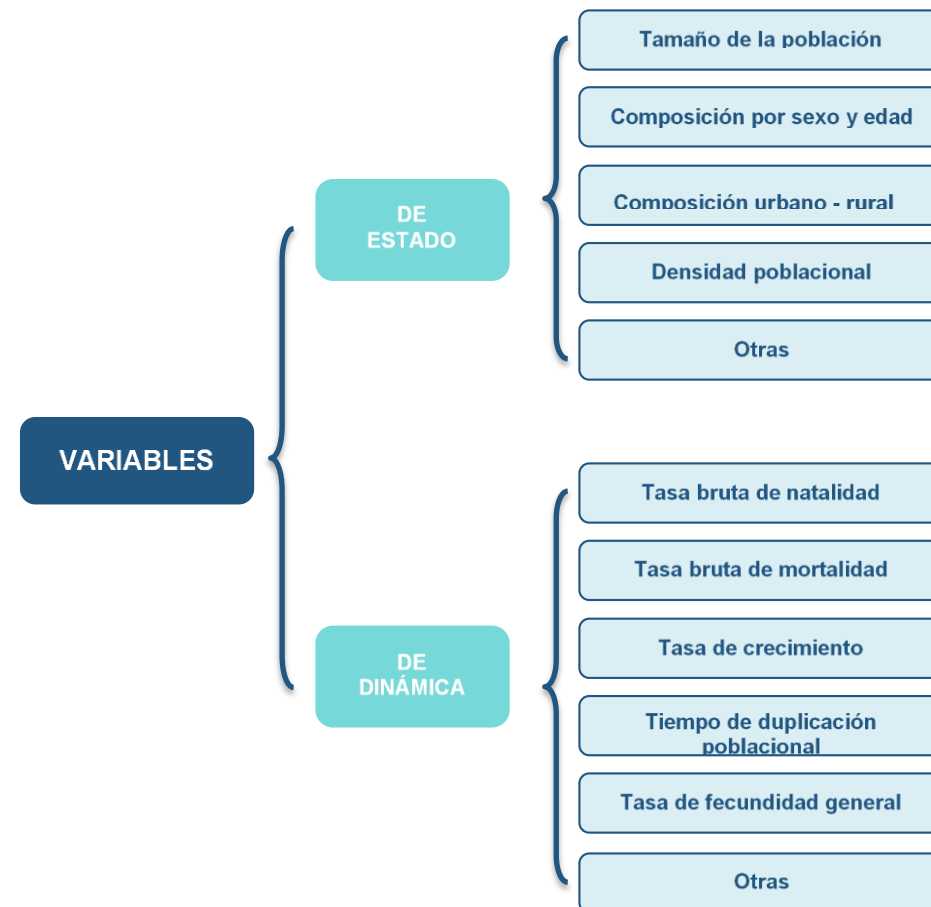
VARIABLES

DE ESTADO

Tamaño de la población

Composición por sexo y edad

Composición urbano - rural

Densidad poblacional

Otras

DE DINÁMICA

Tasa bruta de natalidad

Tasa bruta de mortalidad

Tasa de crecimiento

Tiempo de duplicación poblacional

Tasa de fecundidad general

Otras